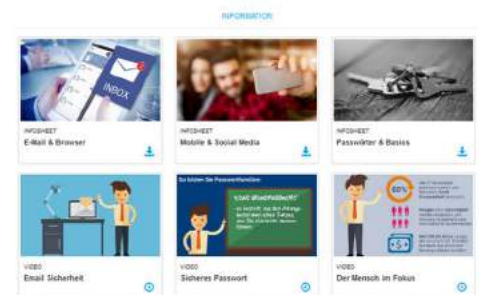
INFORMATION

INBOX

INFOSHEET
E-Mail & Browser

INFOSHEET
Mobile & Social Media

INFOSHEET
Passwörter & Basics

So bilden Sie Passwortfamilien

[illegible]

VIDEO
Email Sicherheit

VIDEO
Sicheres Passwort

60%

VIDEO
Der Mensch im Fokus